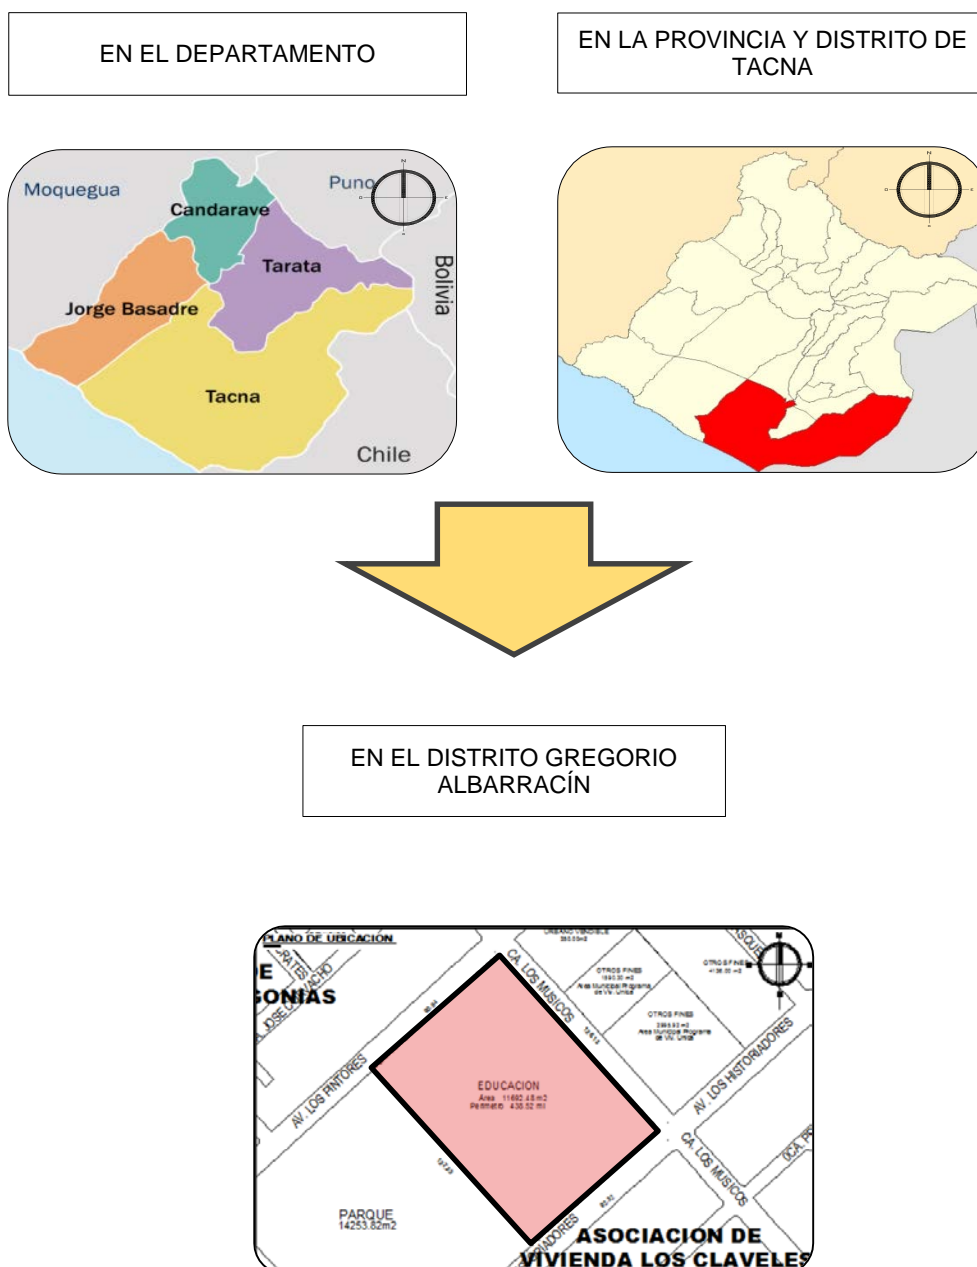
EN EL DEPARTAMENTO

EN LA PROVINCIA Y DISTRITO DE TACNA

Moquegua
Puno
Candarave
Tarata
Bolivia
Jorge Basadre
Tacna
Chile

EN EL DISTRITO GREGORIO ALBARRACÍN

PLANO DE UBICACION
E
SONIAS
CA. LOS MUSICOS
OTROS FINES
OTROS FINES
OTROS FINES
AV. LOS PINTORES
AV. LOS HISTORIADORES
EDUCACION
Área 11692.48 m2
Perímetro 438.52 ml
CA. LOS MUSICOS
PARQUE
14253.82m2
ASOCIACION DE
VIVIENDA LOS CLAVELES